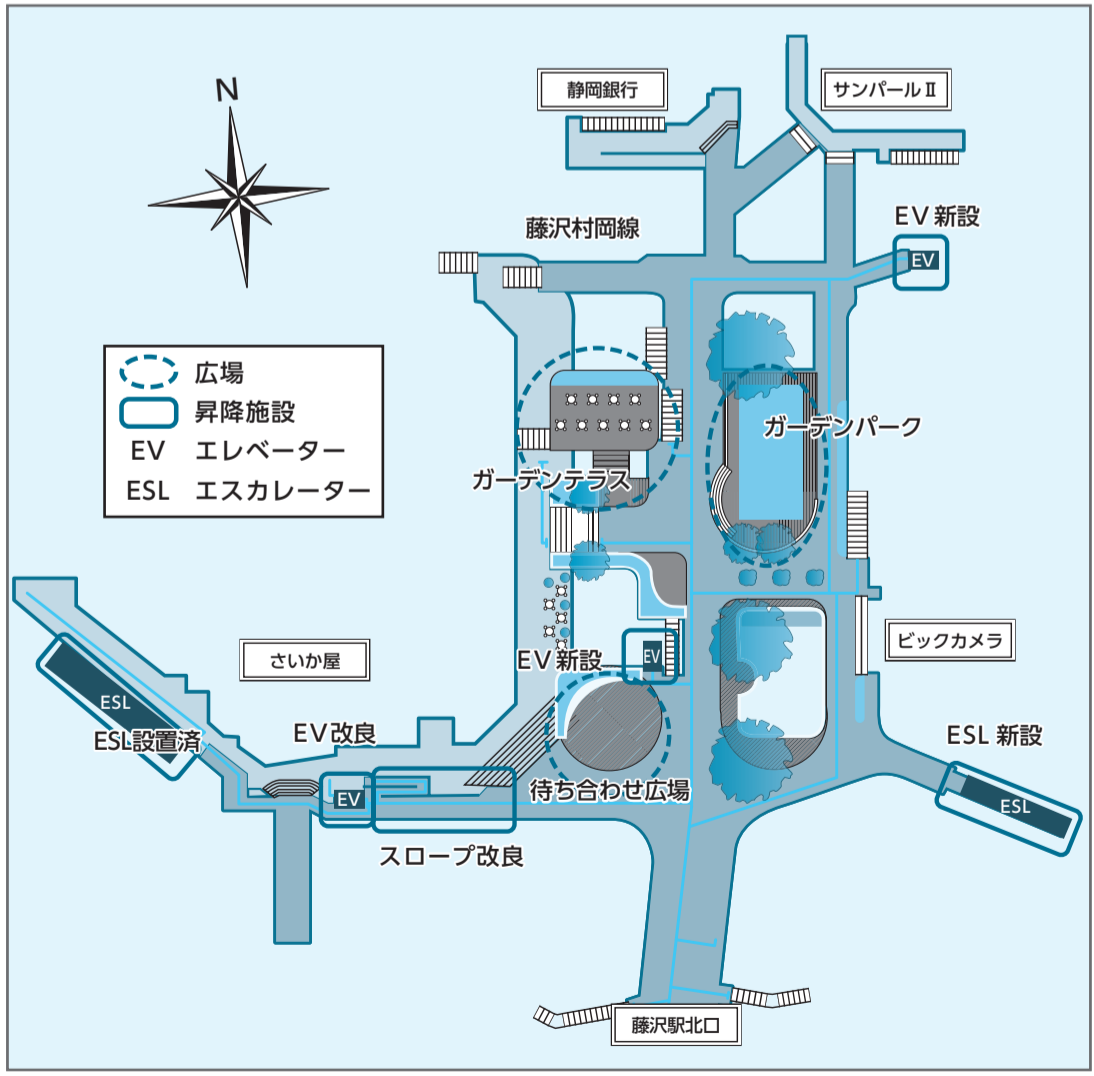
N

静岡銀行

サンパールⅡ

藤沢村岡線

EV 新設

EV

広場
昇降施設
EV　エレベーター
ESL　エスカレーター

ガーデンパーク

ガーデンテラス

ビックカメラ

さいか屋

EV 新設

EV

ESL

ESL設置済

EV改良

ESL 新設

ESL

EV

待ち合わせ広場

スロープ改良

藤沢駅北口